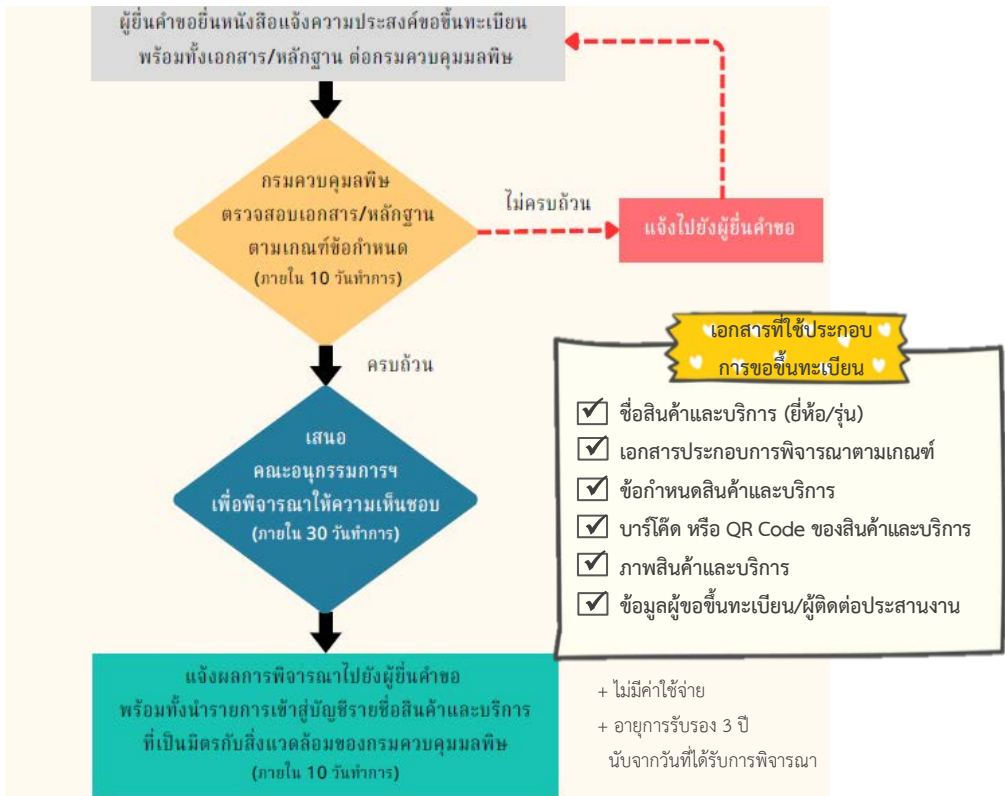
ผู้ยื่นคำขอยื่นหนังสือแจ้งความประสงค์ขอขึ้นทะเบียน พร้อมทั้งเอกสาร/หลักฐาน ต่อกรมควบคุมมลพิษ

กรมควบคุมมลพิษ ตรวจสอบเอกสาร/หลักฐาน ตามเกณฑ์ข้อกำหนด (ภายใน 10 วันทำการ)

ไม่ครบถ้วน

แจ้งไปยังผู้ยื่นคำขอ

ครบถ้วน

เสนอ คณะอนุกรรมการฯ เพื่อพิจารณาให้ความเห็นชอบ (ภายใน 30 วันทำการ)

เอกสารที่ใช้ประกอบ การขอขึ้นทะเบียน

ชื่อสินค้าและบริการ (ยี่ห้อ/รุ่น)
เอกสารประกอบการพิจารณาตามเกณฑ์
ข้อกำหนดสินค้าและบริการ
บาร์โค้ด หรือ QR Code ของสินค้าและบริการ
ภาพสินค้าและบริการ
ข้อมูลผู้ขอขึ้นทะเบียน/ผู้ติดต่อประสานงาน

แจ้งผลการพิจารณาไปยังผู้ยื่นคำขอ พร้อมทั้งนำรายการเข้าสู่บัญชีรายชื่อสินค้าและบริการ ที่เป็นมิตรกับสิ่งแวดล้อมของกรมควบคุมมลพิษ (ภายใน 10 วันทำการ)

+ ไม่มีค่าใช้จ่าย
+ อายุการรับรอง 3 ปี นับจากวันที่ได้รับการพิจารณา